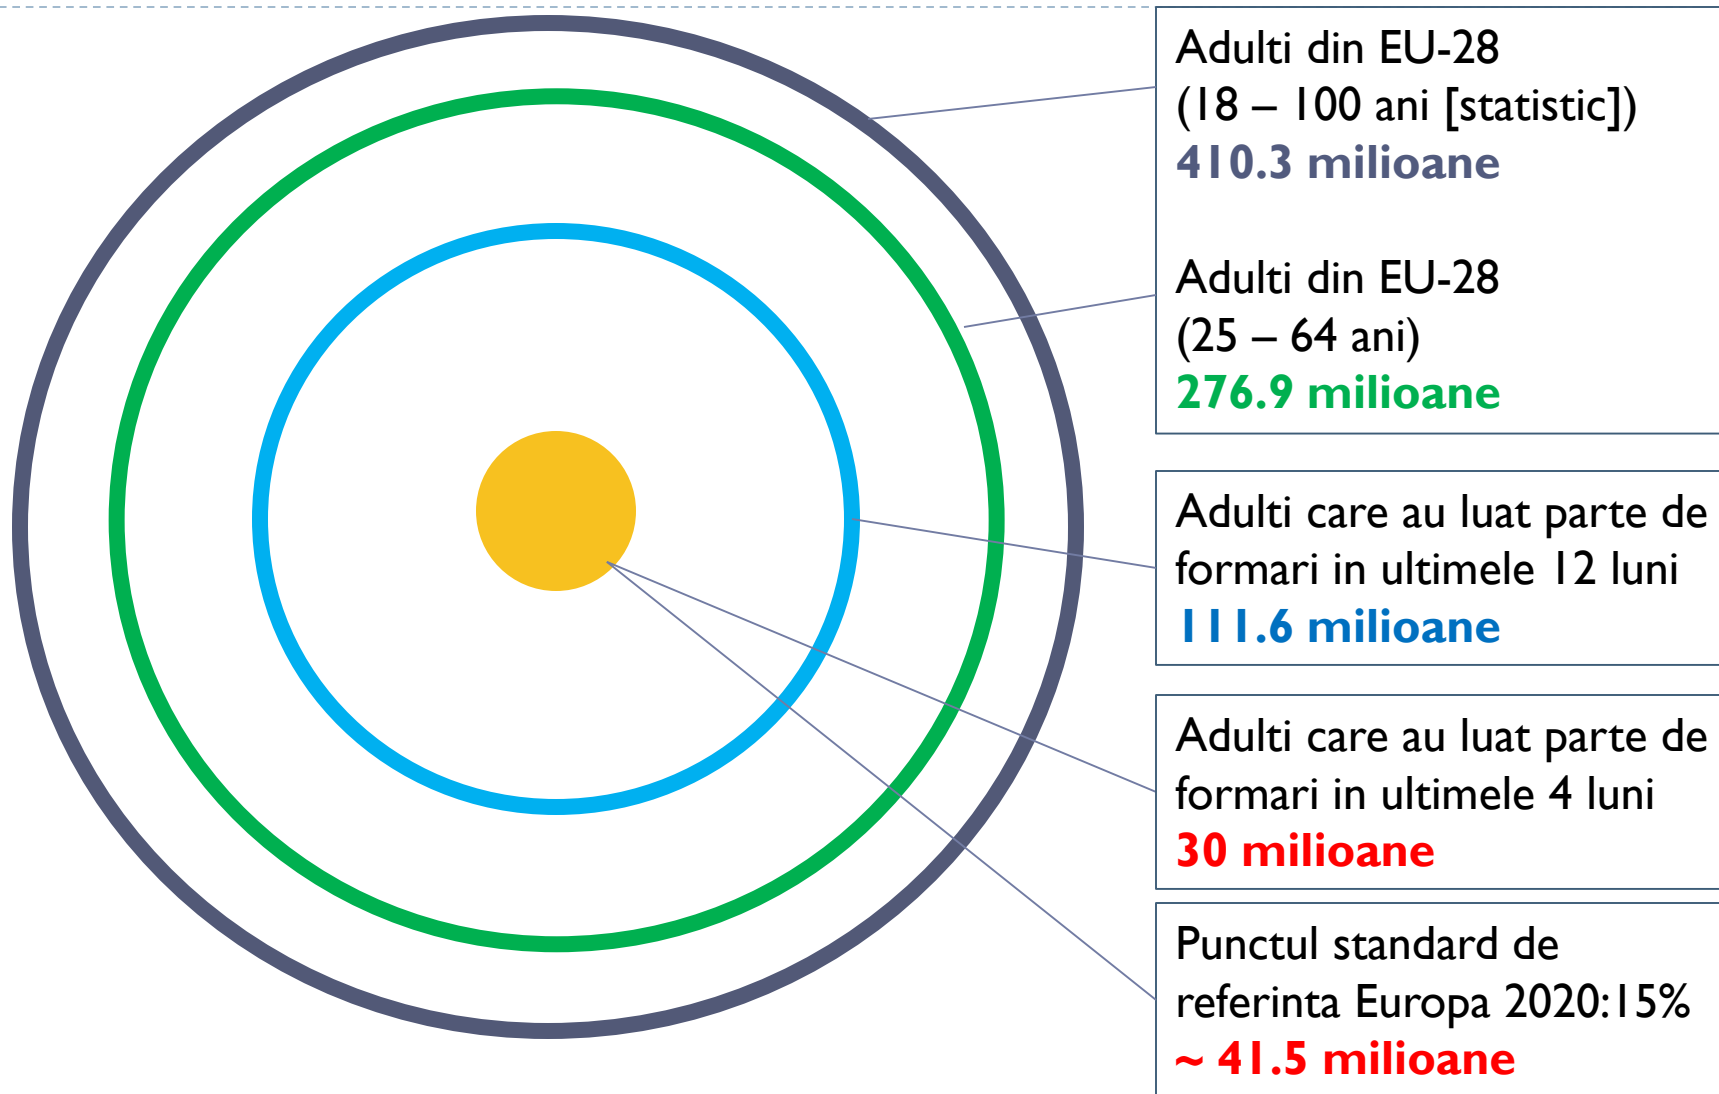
Adulti din EU-28
(18 – 100 ani [statistic])
410.3 milioane

Adulti din EU-28
(25 – 64 ani)
276.9 milioane

Adulti care au luat parte de formari in ultimele 12 luni
111.6 milioane

Adulti care au luat parte de formari in ultimele 4 luni
30 milioane

Punctul standard de referinta Europa 2020:15%
~ 41.5 milioane